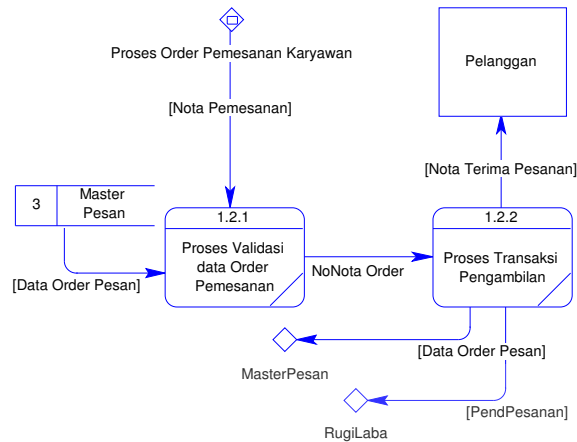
Proses Order Pemesanan Karyawan

[Nota Pemesanan]

Pelanggan

[Nota Terima Pesanan]

3 Master Pesan

1.2.1
Proses Validasi data Order Pemesanan

NoNota Order

1.2.2
Proses Transaksi Pengambilan

[Data Order Pesan]

[Data Order Pesan]

MasterPesan

[PendPesanan]

RugiLaba